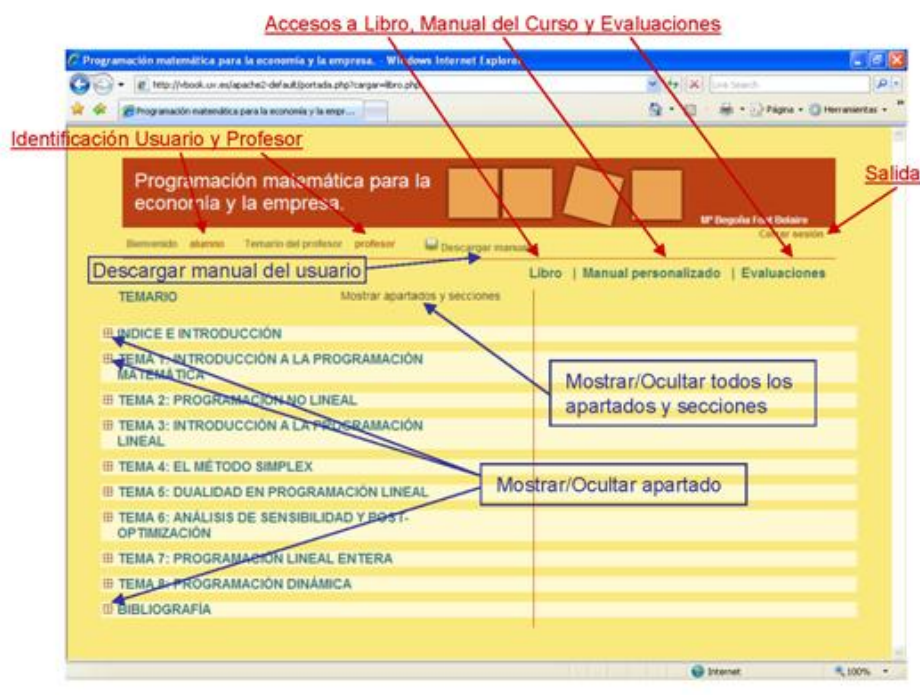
Accesos a Libro, Manual del Curso y Evaluaciones

Programación matemática para la economía y la empresa. - Windows Internet Explorer

http://vbook.uv.es/apache2-default/portada.php?cargar=libro.php

Live Search

Programación matemática para la economía y la empr...

Página · Herramientas ·

Identificación Usuario y Profesor

Salida

Programación matemática para la economía y la empresa.

Mª Begoña Font Belaire

Bienvenido alumno Temario del profesor profesor Descargar manual

Cerrar sesión

Descargar manual del usuario

Libro | Manual personalizado | Evaluaciones

TEMARIO

Mostrar apartados y secciones

ÍNDICE E INTRODUCCIÓN

TEMA 1: INTRODUCCIÓN A LA PROGRAMACIÓN MATEMÁTICA

TEMA 2: PROGRAMACIÓN NO LINEAL

TEMA 3: INTRODUCCIÓN A LA PROGRAMACIÓN LINEAL

TEMA 4: EL MÉTODO SIMPLEX

TEMA 5: DUALIDAD EN PROGRAMACIÓN LINEAL

TEMA 6: ANÁLISIS DE SENSIBILIDAD Y POST-OPTIMIZACIÓN

TEMA 7: PROGRAMACIÓN LINEAL ENTERA

TEMA 8: PROGRAMACIÓN DINÁMICA

BIBLIOGRAFÍA

Mostrar/Ocultar todos los apartados y secciones

Mostrar/Ocultar apartado

Internet

100%